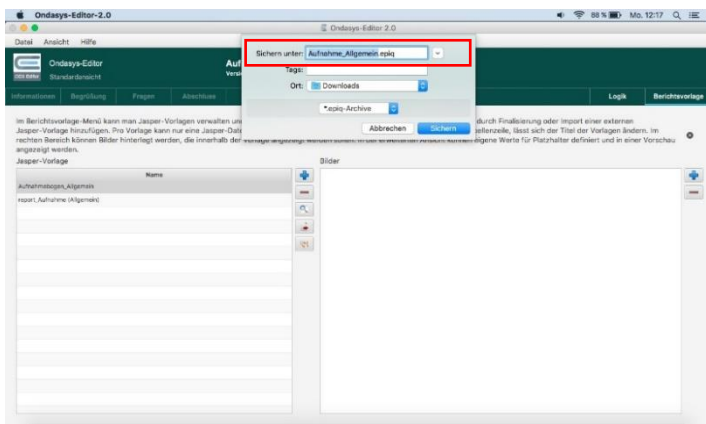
Ondasys-Editor-2.0

88 % Mo. 12:17

Ondasys-Editor 2.0

Datei Ansicht Hilfe

Ondasys-Editor
Standardansicht

Auf
Vers

Sichern unter: Aufnahme_Allgemein.epiq

Tags:

Ort: Downloads

*.epiq-Archive

Abbrechen Sichern

Informationen Begrüßung Fragen Abschluss Logik Berichtsvorlage

Im Berichtsvorlage-Menü kann man Jasper-Vorlagen verwalten un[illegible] durch Finalisierung oder Import einer externen Jasper-Vorlage hinzufügen. Pro Vorlage kann nur eine Jasper-Date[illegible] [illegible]ellenzeile, lässt sich der Titel der Vorlagen ändern. Im rechten Bereich können Bilder hinterlegt werden, die innerhalb der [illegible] eigene Werte für Platzhalter definiert und in einer Vorschau angezeigt werden.

Jasper-Vorlage

Bilder

| Name |
|---|
| Aufnahmebogen_Allgemein |
| export_Aufnahme (Allgemein) |